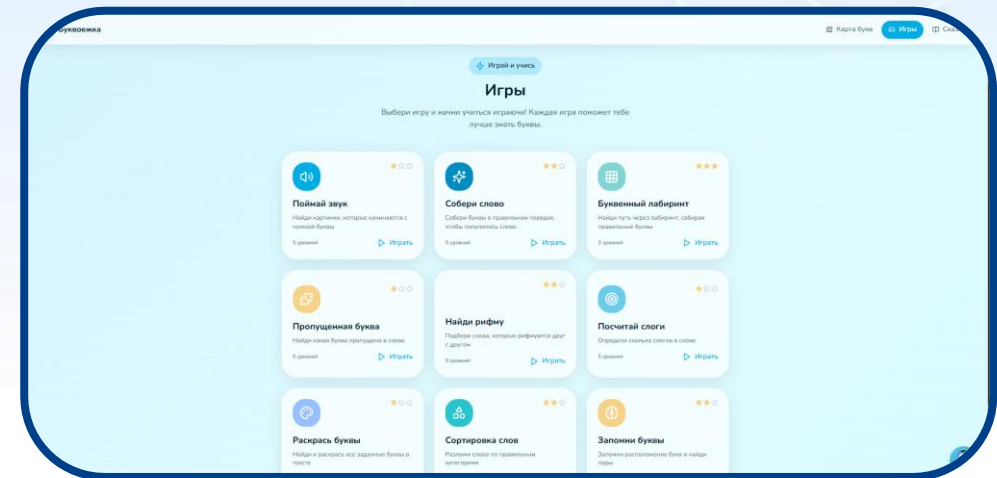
Буквоежка

Карта букв
Игры
Сказ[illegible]

Играй и учись

Игры

Выбери игру и начни учиться играючи! Каждая игра поможет тебе лучше знать буквы.

Поймай звук
Найди картинки, которые начинаются с нужной буквы
5 уровней
Играть

Собери слово
Собери буквы в правильном порядке, чтобы получилось слово
5 уровней
Играть

Буквенный лабиринт
Найди путь через лабиринт, собирая правильные буквы
3 уровней
Играть

Пропущенная буква
Найди какая буква пропущена в слове
5 уровней
Играть

Найди рифму
Подбери слова, которые рифмуются друг с другом
5 уровней
Играть

Посчитай слоги
Определи сколько слогов в слове
5 уровней
Играть

Раскрась буквы
Найди и раскрась все заданные буквы в тексте

Сортировка слов
Разложи слова по правильным категориям

Запомни буквы
Запомни расположение букв и найди пары